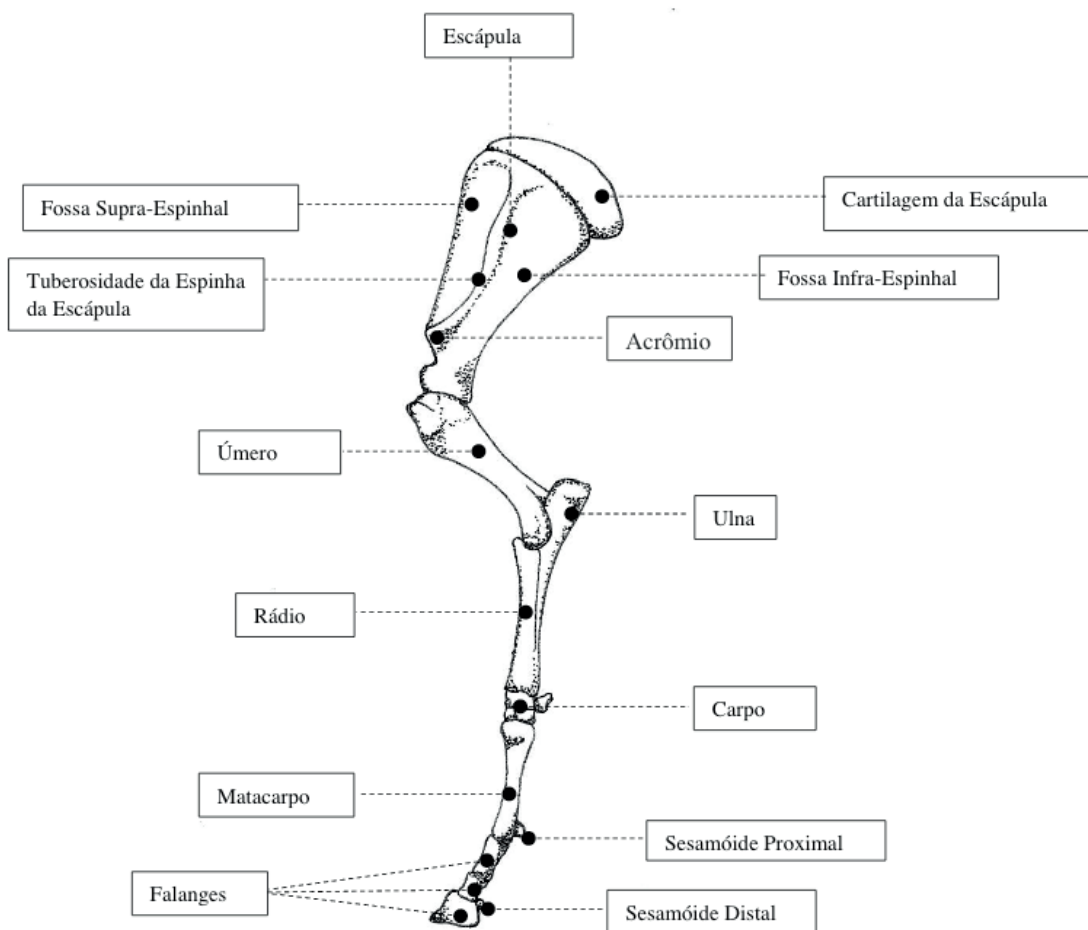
Escápula

Fossa Supra-Espinhal

Cartilagem da Escápula

Tuberosidade da Espinha da Escápula

Fossa Infra-Espinhal

Acrômio

Úmero

Ulna

Rádio

Carpo

Matacarpo

Sesamóide Proximal

Falanges

Sesamóide Distal